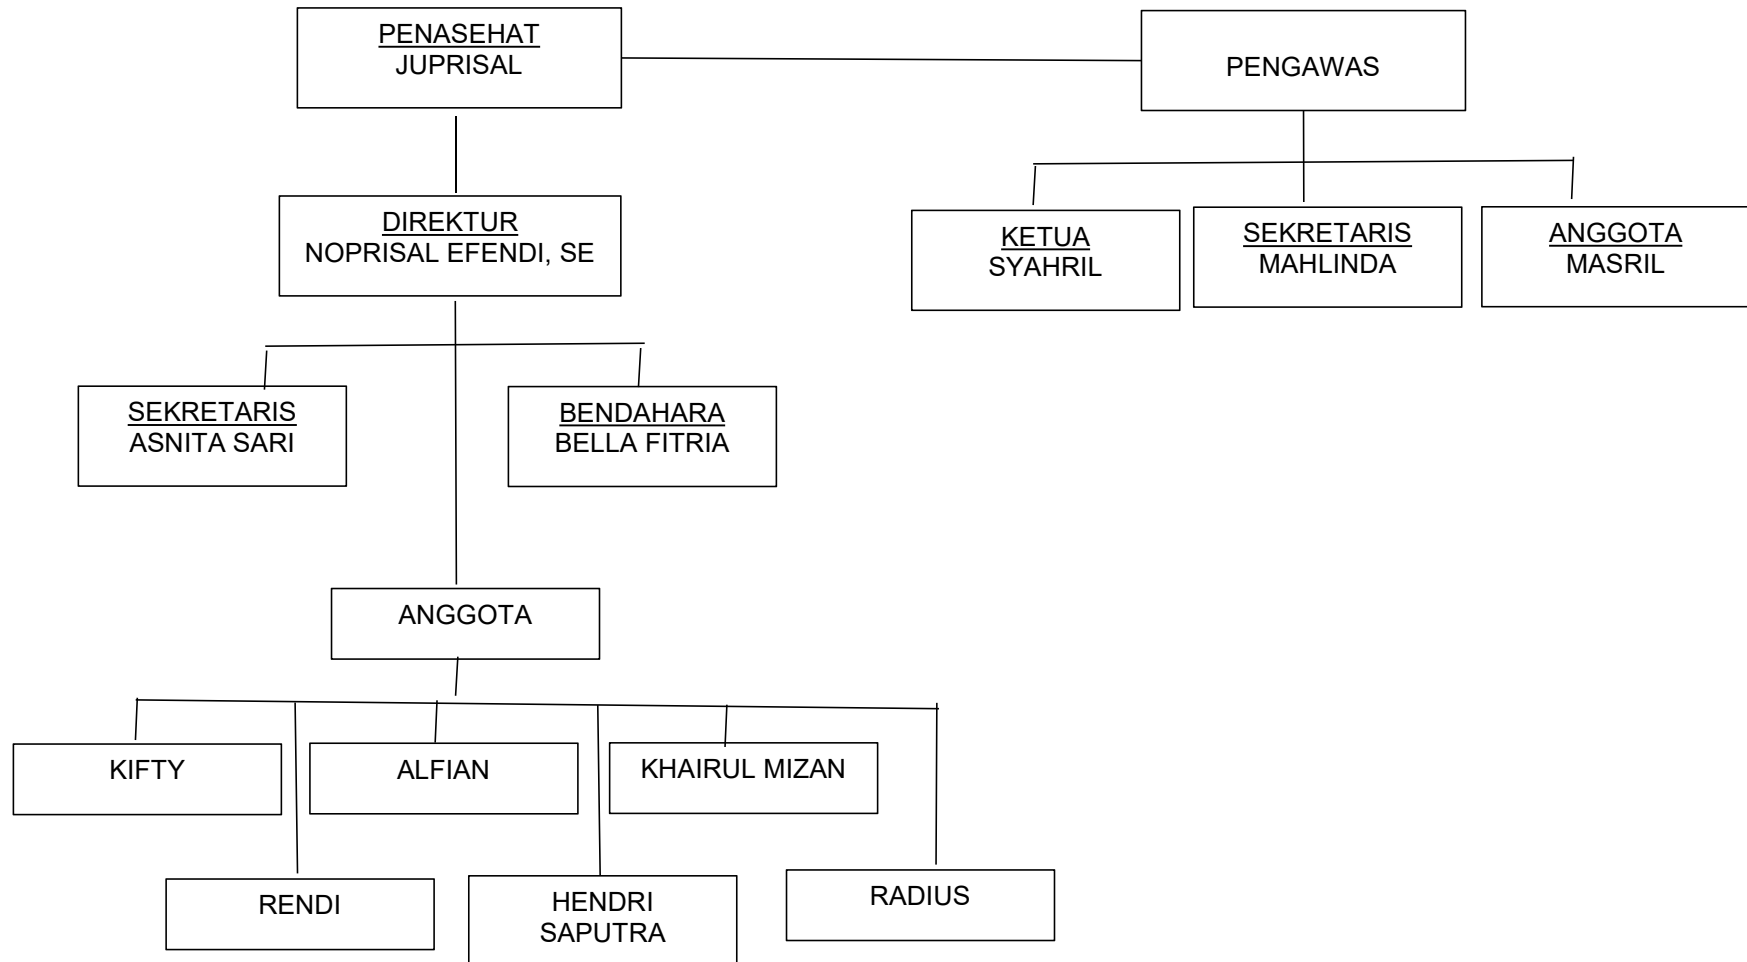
PENASEHAT
JUPRISAL

PENGAWAS

DIREKTUR
NOPRISAL EFENDI, SE

KETUA
SYAHRIL

SEKRETARIS
MAHLINDA

ANGGOTA
MASRIL

SEKRETARIS
ASNITA SARI

BENDAHARA
BELLA FITRIA

ANGGOTA

KIFTY

ALFIAN

KHAIRUL MIZAN

RENDI

HENDRI SAPUTRA

RADIUS